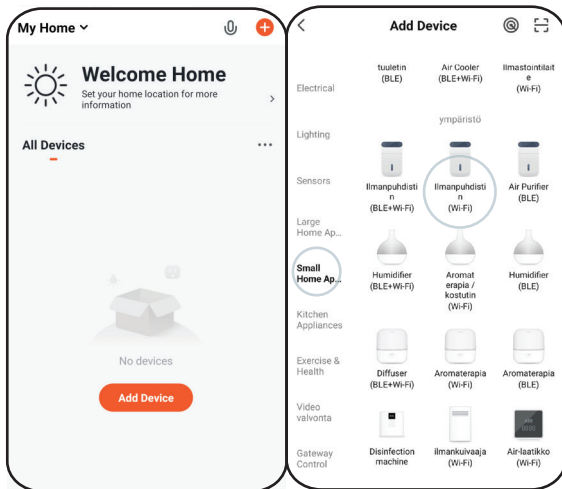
My Home

Welcome Home
Set your home location for more information

All Devices

No devices

Add Device

Add Device

Electrical
Lighting
Sensors
Large Home Ap...
Small Home Ap...
Kitchen Appliances
Exercise & Health
Video valvonta
Gateway Control

tuuletin (BLE)
Air Cooler (BLE+Wi-Fi)
Ilmastointilaite (Wi-Fi)

ympäristö

Ilmanpuhdistin (BLE+Wi-Fi)
Ilmanpuhdistin (Wi-Fi)
Air Purifier (BLE)

Humidifier (BLE+Wi-Fi)
Aromaterapia / kostutin (Wi-Fi)
Humidifier (BLE)

Diffuser (BLE+Wi-Fi)
Aromaterapia (Wi-Fi)
Aromaterapia (BLE)

Disinfection machine
ilmankuivaaja (Wi-Fi)
Air-laatikko (Wi-Fi)